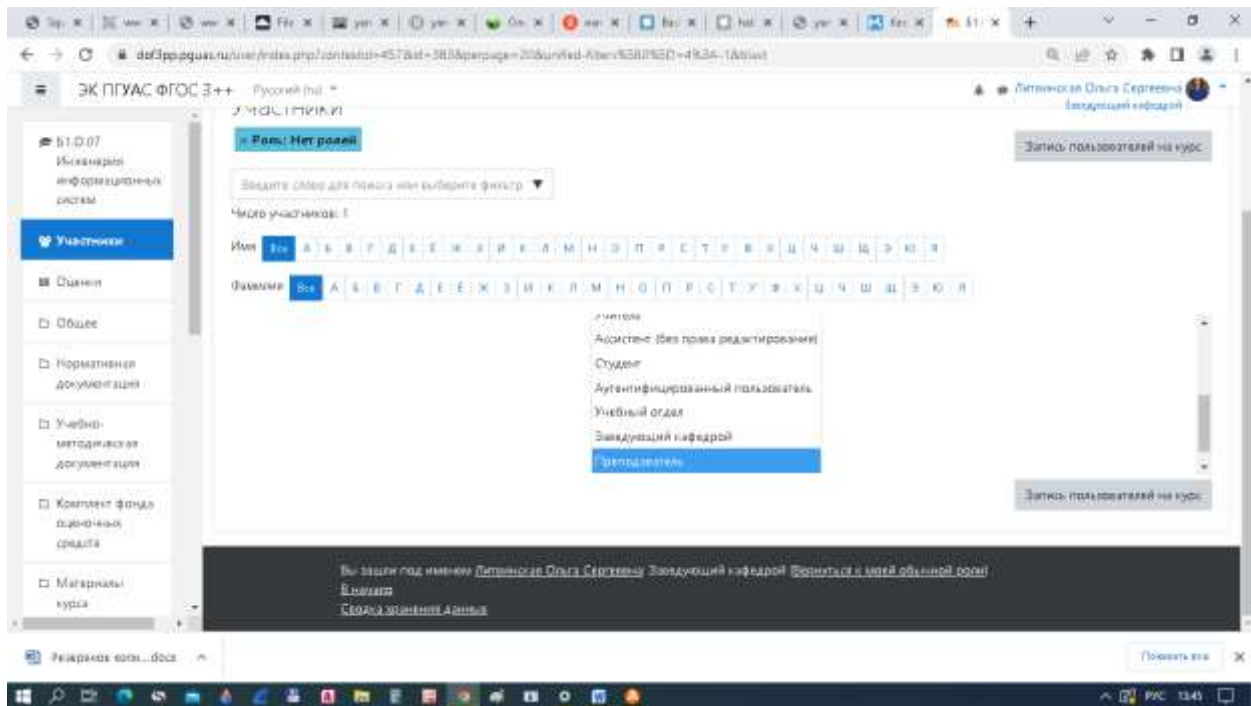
ЭК ПГУАС ФГОС 3++ Русский (ru)

Литвинская Ольга Сергеевна
Заведующий кафедрой

Участники

Б1.О.07 Инженерия информационных систем

Участники

Оценки

Общее

Нормативная документация

Учебно-методическая документация

Комплект фонда оценочных средств

Материалы курса

× Роль: Нет ролей

Запись пользователей на курс

Введите слово для поиска или выберите фильтр ▼

Число участников: 1

Имя Все А Б В Г Д Е Ё Ж З И К Л М Н О П Р С Т У Ф Х Ц Ч Ш Щ Э Ю Я

Фамилия Все А Б В Г Д Е Ё Ж З И К Л М Н О П Р С Т У Ф Х Ц Ч Ш Щ Э Ю Я

Учитель
Ассистент (без права редактирования)
Студент
Аутентифицированный пользователь
Учебный отдел
Заведующий кафедрой
Преподаватель

Запись пользователей на курс

Вы зашли под именем Литвинская Ольга Сергеевна: Заведующий кафедрой (Вернуться к моей обычной роли)
В начало
Сводка хранения данных

Резервное копи....docx

Показать все

РУС 13:45